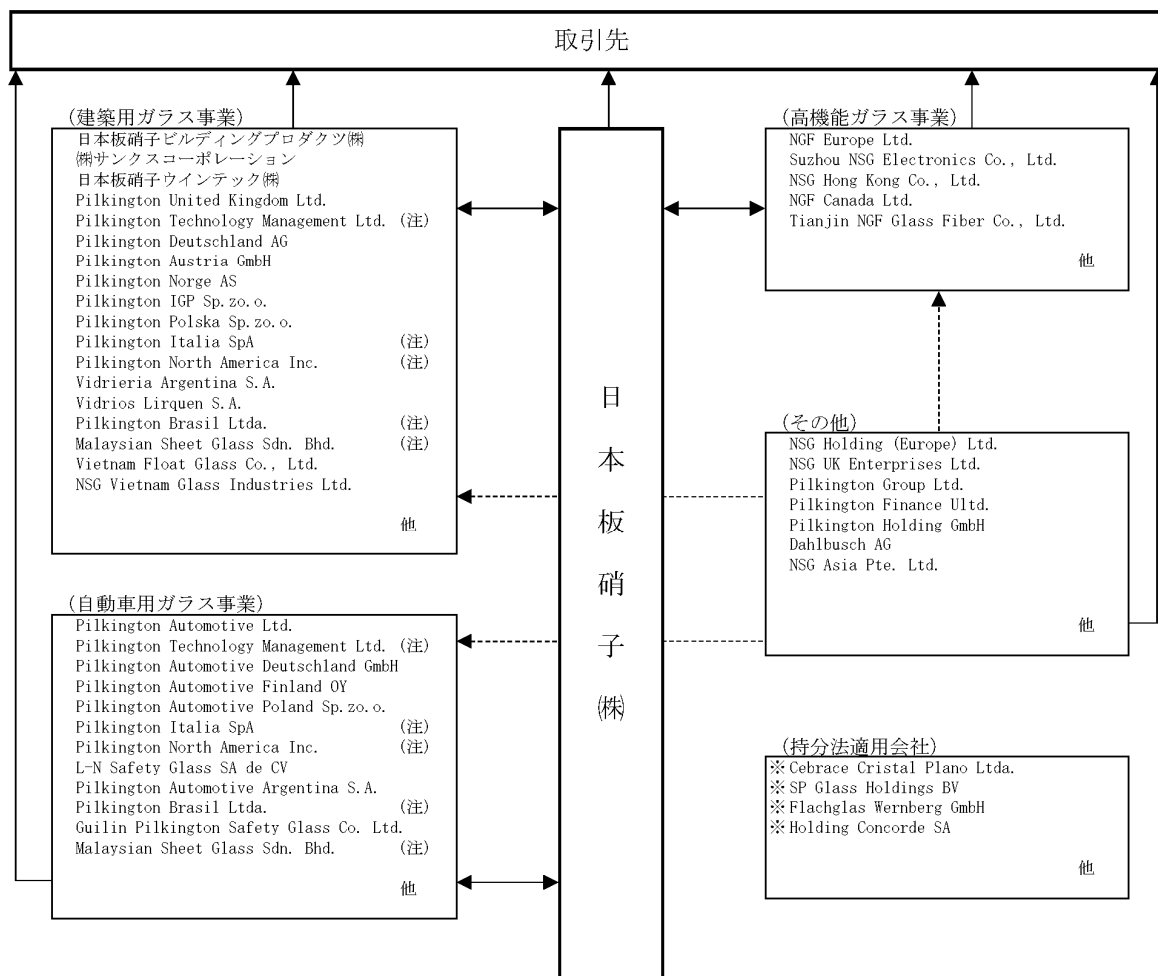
取引先

(建築用ガラス事業)
日本板硝子ビルディングプロダクツ㈱
㈱サンクスコーポレーション
日本板硝子ウインテック㈱
Pilkington United Kingdom Ltd.
Pilkington Technology Management Ltd. (注)
Pilkington Deutschland AG
Pilkington Austria GmbH
Pilkington Norge AS
Pilkington IGP Sp.zo.o.
Pilkington Polska Sp.zo.o.
Pilkington Italia SpA (注)
Pilkington North America Inc. (注)
Vidrieria Argentina S.A.
Vidrios Lirquen S.A.
Pilkington Brasil Ltda. (注)
Malaysian Sheet Glass Sdn. Bhd. (注)
Vietnam Float Glass Co., Ltd.
NSG Vietnam Glass Industries Ltd.
他

(自動車用ガラス事業)
Pilkington Automotive Ltd.
Pilkington Technology Management Ltd. (注)
Pilkington Automotive Deutschland GmbH
Pilkington Automotive Finland OY
Pilkington Automotive Poland Sp.zo.o.
Pilkington Italia SpA (注)
Pilkington North America Inc. (注)
L-N Safety Glass SA de CV
Pilkington Automotive Argentina S.A.
Pilkington Brasil Ltda. (注)
Guilin Pilkington Safety Glass Co. Ltd.
Malaysian Sheet Glass Sdn. Bhd. (注)
他

日本板硝子㈱

(高機能ガラス事業)
NGF Europe Ltd.
Suzhou NSG Electronics Co., Ltd.
NSG Hong Kong Co., Ltd.
NGF Canada Ltd.
Tianjin NGF Glass Fiber Co., Ltd.
他

(その他)
NSG Holding (Europe) Ltd.
NSG UK Enterprises Ltd.
Pilkington Group Ltd.
Pilkington Finance Ultd.
Pilkington Holding GmbH
Dahlbusch AG
NSG Asia Pte. Ltd.
他

(持分法適用会社)
※Cebrace Cristal Plano Ltda.
※SP Glass Holdings BV
※Flachglas Wernberg GmbH
※Holding Concorde SA
他